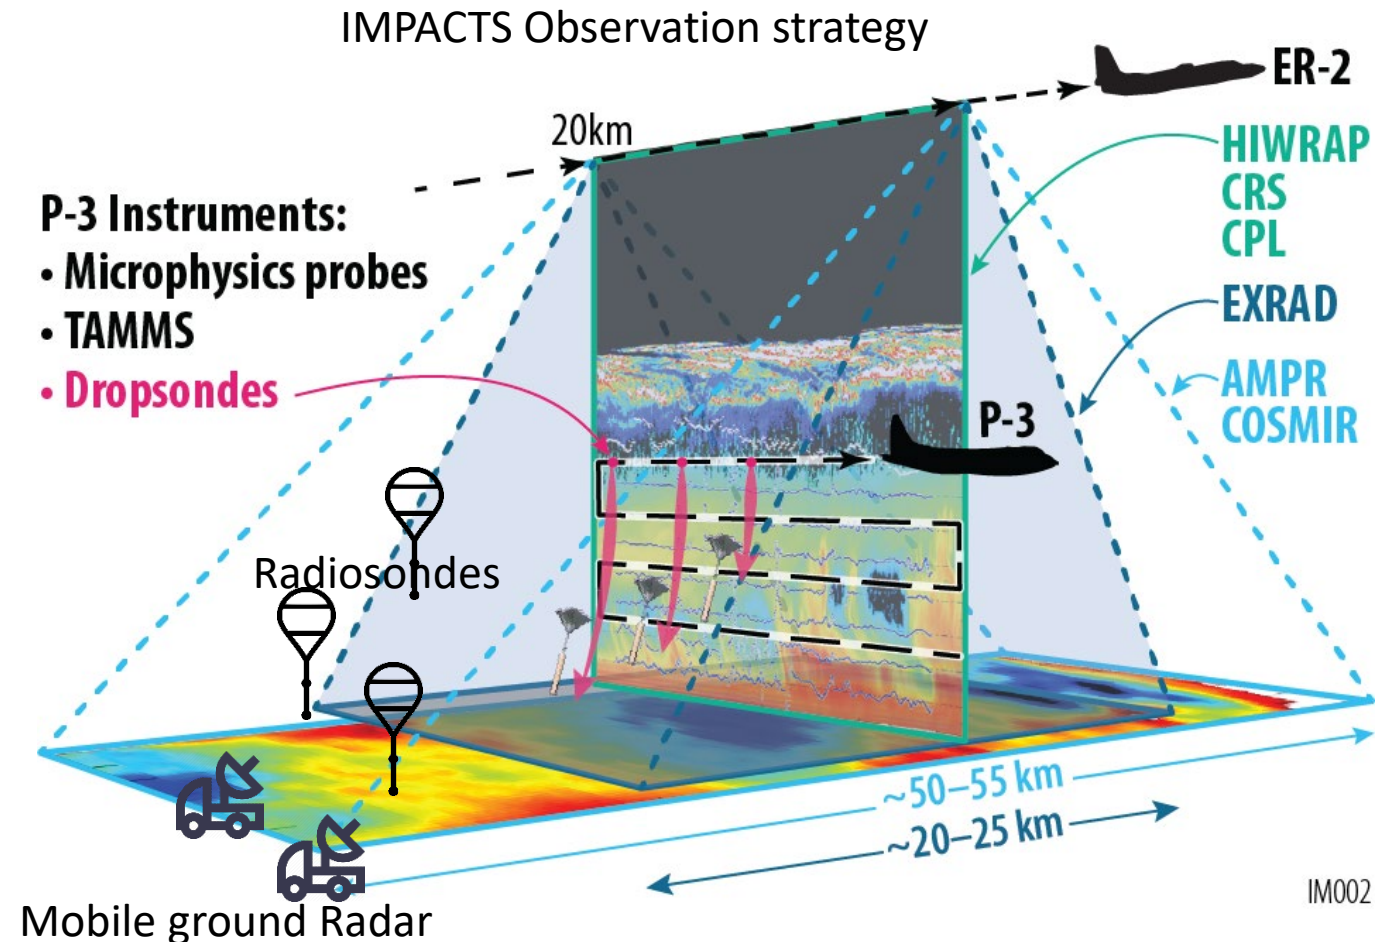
IMPACTS Observation strategy

ER-2

20km

P-3 Instruments:
• Microphysics probes
• TAMMS
• Dropsondes

HIWRAP
CRS
CPL
EXRAD
AMPR
COSMIR

P-3

Radiosondes

~50–55 km
~20–25 km

IM002

Mobile ground Radar